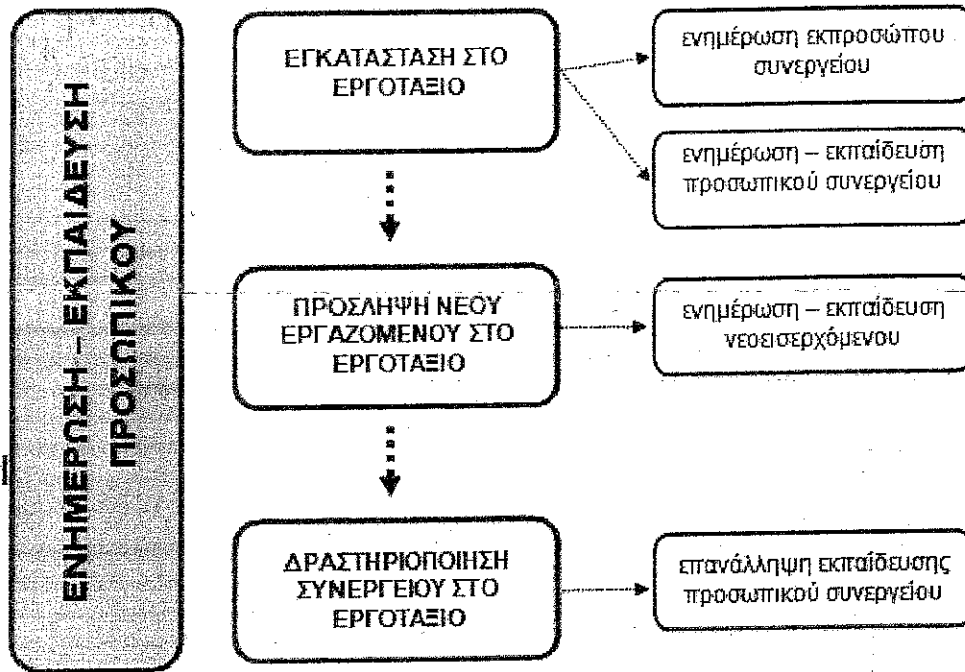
ΕΝΗΜΕΡΩΣΗ – ΕΚΠΑΙΔΕΥΣΗ ΠΡΟΣΩΠΙΚΟΥ

ΕΓΚΑΤΑΣΤΑΣΗ ΣΤΟ ΕΡΓΟΤΑΞΙΟ

ενημέρωση εκπροσώπου συνεργείου

ενημέρωση – εκπαίδευση προσωπικού συνεργείου

ΠΡΟΣΛΗΨΗ ΝΕΟΥ ΕΡΓΑΖΟΜΕΝΟΥ ΣΤΟ ΕΡΓΟΤΑΞΙΟ

ενημέρωση – εκπαίδευση νεοεισερχόμενου

ΔΡΑΣΤΗΡΙΟΠΟΙΗΣΗ ΣΥΝΕΡΓΕΙΟΥ ΣΤΟ ΕΡΓΟΤΑΞΙΟ

επανάλληψη εκπαίδευσης προσωπικού συνεργείου